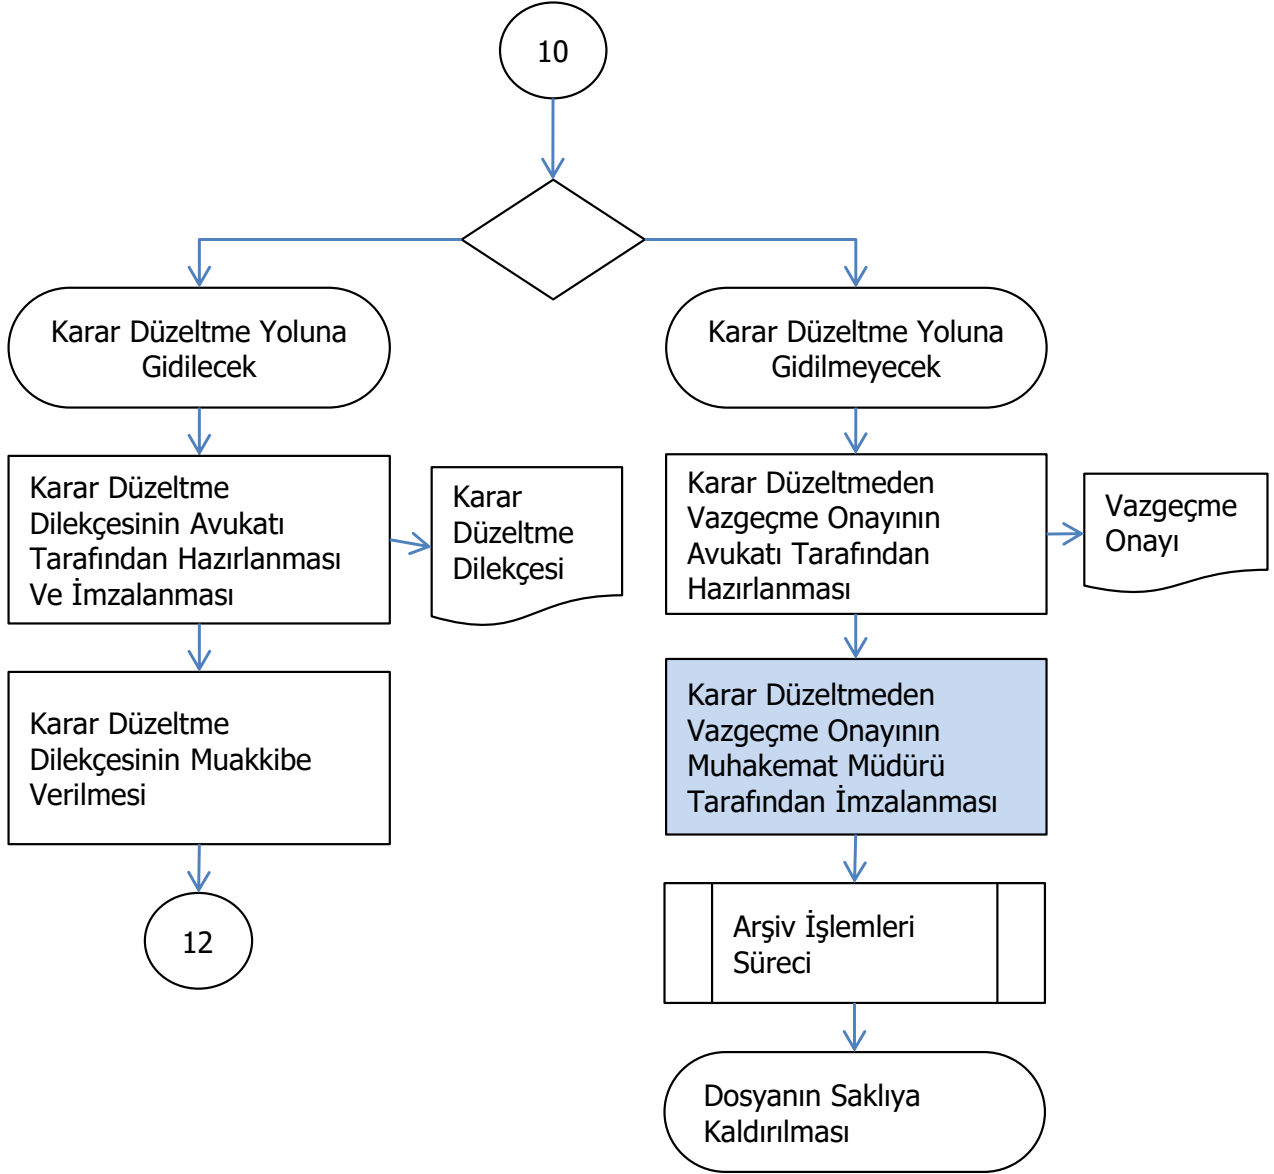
10

Karar Düzeltme Yoluna Gidilecek

Karar Düzeltme Dilekçesinin Avukatı Tarafından Hazırlanması Ve İmzalanması

Karar Düzeltme Dilekçesi

Karar Düzeltme Dilekçesinin Muakkibe Verilmesi

12

Karar Düzeltme Yoluna Gidilmeyecek

Karar Düzeltmeden Vazgeçme Onayının Avukatı Tarafından Hazırlanması

Vazgeçme Onayı

Karar Düzeltmeden Vazgeçme Onayının Muhakemat Müdürü Tarafından İmzalanması

Arşiv İşlemleri Süreci

Dosyanın Saklıya Kaldırılması